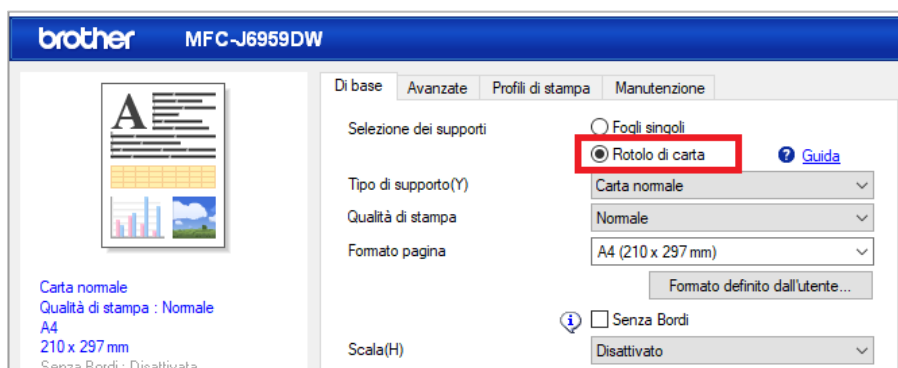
brother MFC-J6959DW

A

Carta normale
Qualità di stampa : Normale
A4
210 x 297 mm
Senza Bordi : Disattivata

Di base | Avanzate | Profili di stampa | Manutenzione

Selezione dei supporti
Fogli singoli
Rotolo di carta
Guida

Tipo di supporto(Y) Carta normale
Qualità di stampa Normale
Formato pagina A4 (210 x 297 mm)
Formato definito dall'utente...
Senza Bordi
Scala(H) Disattivato